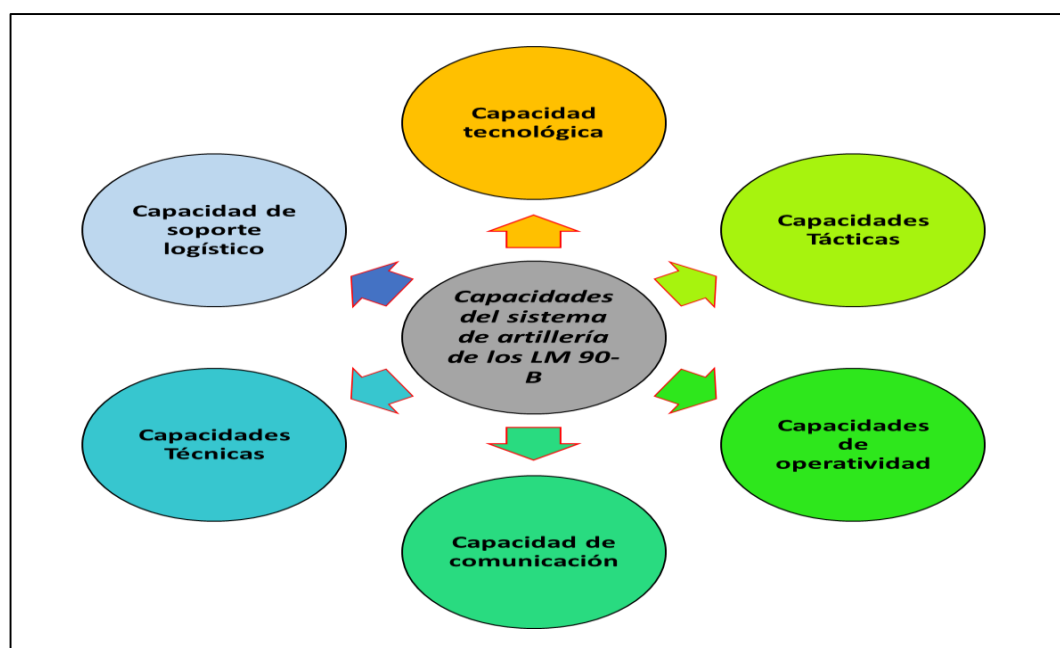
Capacidad tecnológica

Capacidad de soporte logístico

Capacidades Tácticas

Capacidades del sistema de artillería de los LM 90-B

Capacidades Técnicas

Capacidades de operatividad

Capacidad de comunicación